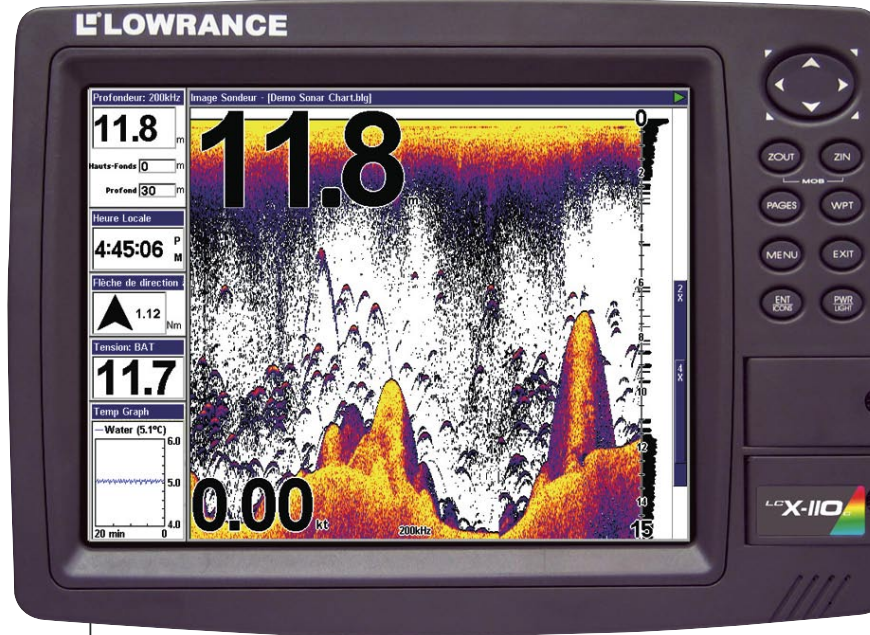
LOWRANCE

Profondeur: 200kHz
11.8 m
Hauts-Fonds 0 m
Profond 30 m

Heure Locale
4:45:06 P M

Flèche de direction
1.12 Nm

Tension: BAT
11.7

Temp Graph
Water (5.1°C)
6.0
5.0
4.0
20 min 0

Image Sondeur - [Demo Sonar Chart.blg]
11.8 m
0
2
4
6
8
10
12
14
15
2X
4X
0.00 kt
200kHz

ZOUT
ZIN
MOB
PAGES
WPT
MENU
EXIT
ENT ICONE
PWR LIGHT

LCX-110